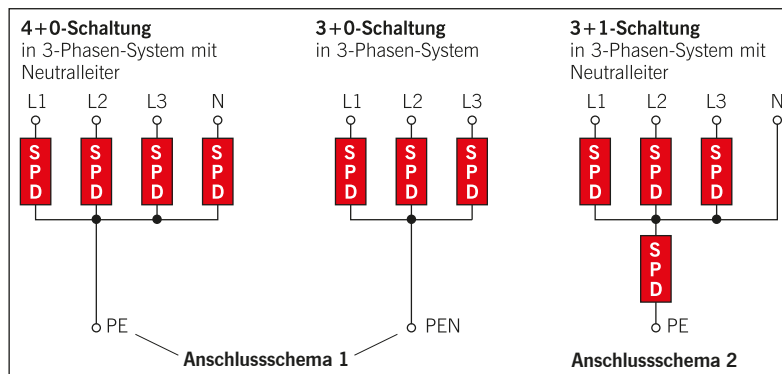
**4+0-Schaltung**
in 3-Phasen-System mit Neutralleiter

L1 L2 L3 N

SPD SPD SPD SPD

PE

**3+0-Schaltung**
in 3-Phasen-System

L1 L2 L3

SPD SPD SPD

PEN

**Anschlussschema 1**

**3+1-Schaltung**
in 3-Phasen-System mit Neutralleiter

L1 L2 L3 N

SPD SPD SPD

SPD

PE

**Anschlussschema 2**